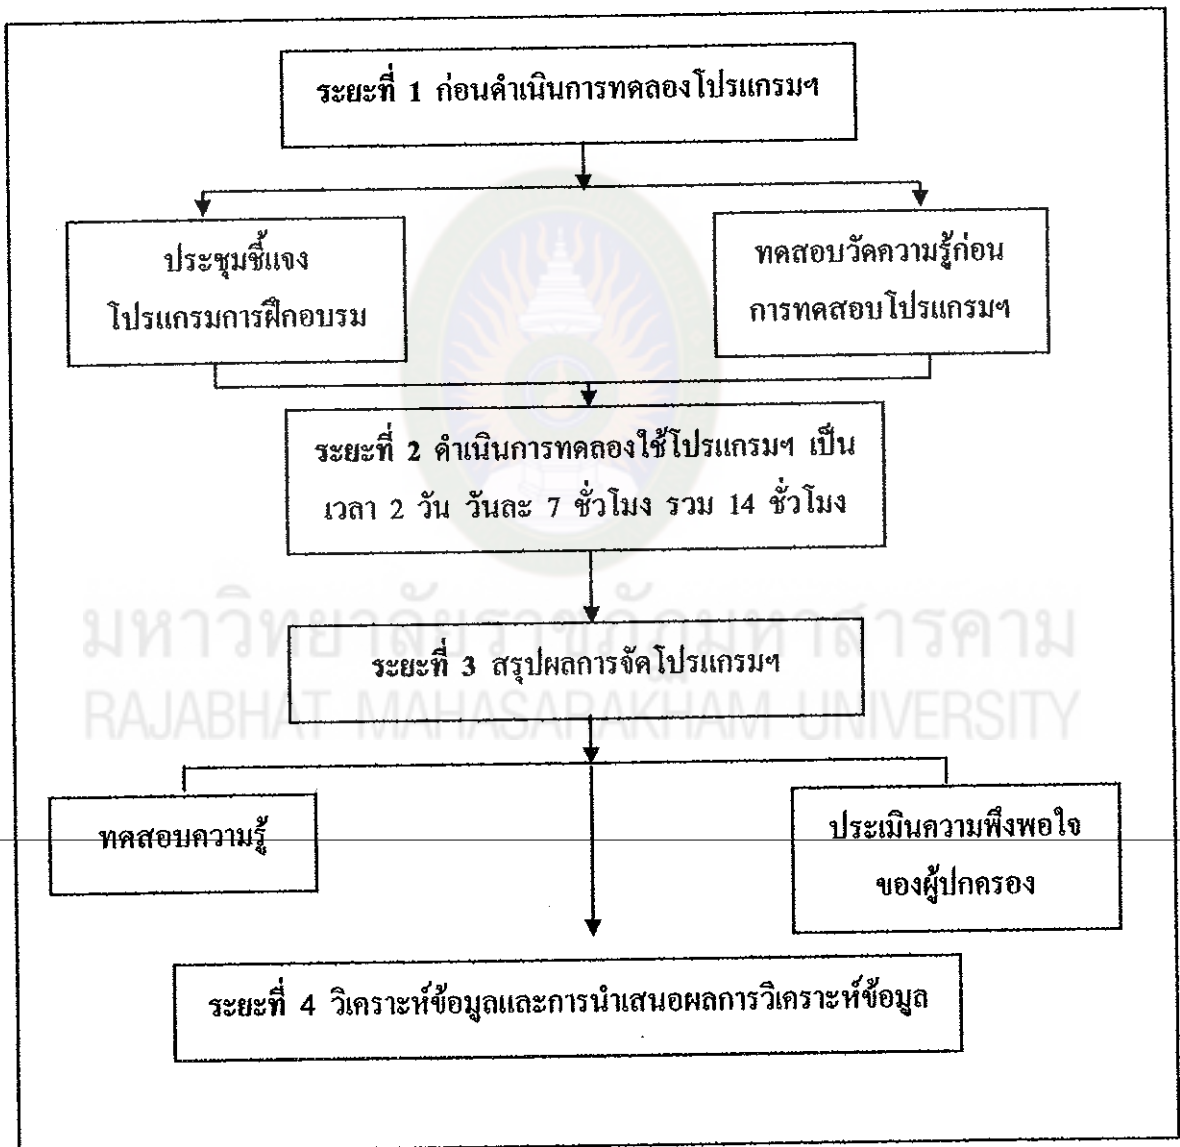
ระยะที่ 1 ก่อนดำเนินการทดลองโปรแกรมฯ

ประชุมชี้แจง โปรแกรมการฝึกอบรม

ทดสอบวัดความรู้ก่อน การทดสอบโปรแกรมฯ

ระยะที่ 2 ดำเนินการทดลองใช้โปรแกรมฯ เป็นเวลา 2 วัน วันละ 7 ชั่วโมง รวม 14 ชั่วโมง

มหาวิทยาลัยราชภัฏมหาสารคาม
RAJABHAT MAHASARAKHAM UNIVERSITY

ระยะที่ 3 สรุปผลการจัดโปรแกรมฯ

ทดสอบความรู้

ประเมินความพึงพอใจ ของผู้ปกครอง

ระยะที่ 4 วิเคราะห์ข้อมูลและการนำเสนอผลการวิเคราะห์ข้อมูล